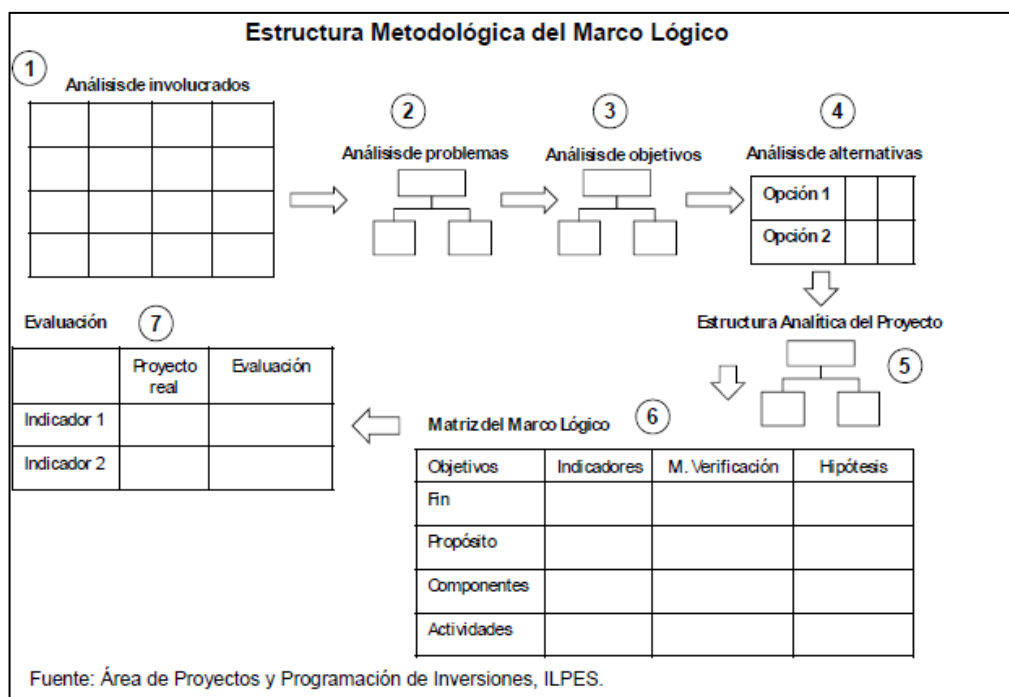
Estructura Metodológica del Marco Lógico

1
Análisis de involucrados

2
Análisis de problemas

3
Análisis de objetivos

4
Análisis de alternativas

| Opción 1 | | |
|---|---|---|
| Opción 2 | | |

Estructura Analítica del Proyecto
5

Evaluación
7

| | Proyecto real | Evaluación |
|---|---|---|
| Indicador 1 | | |
| Indicador 2 | | |

Matriz del Marco Lógico
6

| Objetivos | Indicadores | M. Verificación | Hipótesis |
|---|---|---|---|
| Fin | | | |
| Propósito | | | |
| Componentes | | | |
| Actividades | | | |

Fuente: Área de Proyectos y Programación de Inversiones, ILPES.